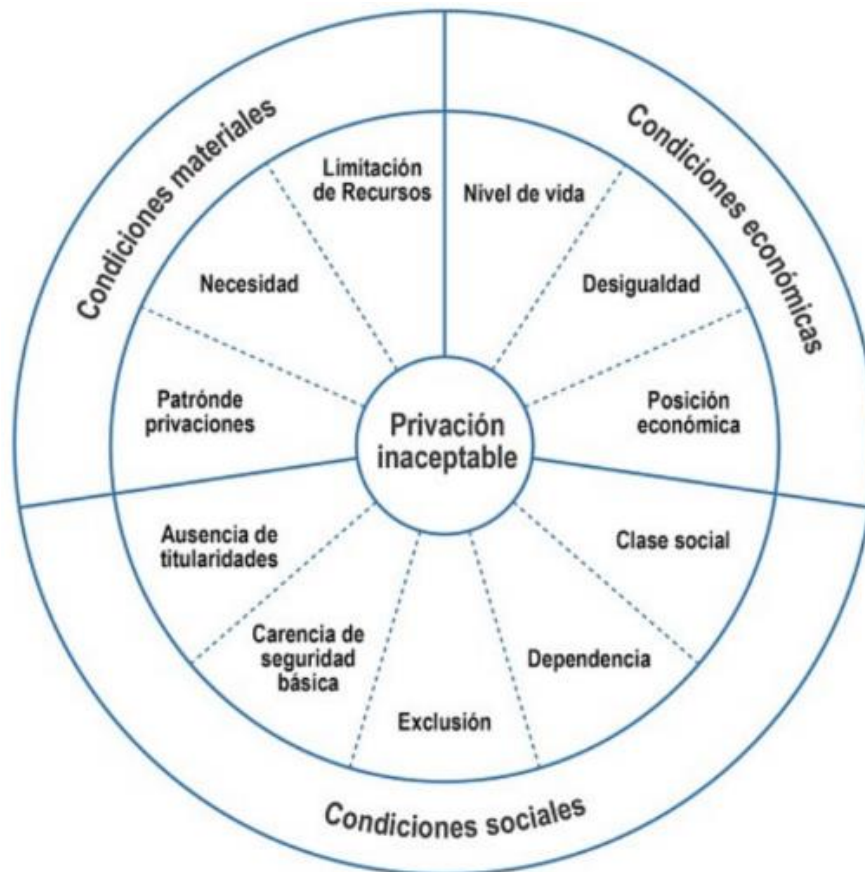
Condiciones materiales

Condiciones económicas

Limitación de Recursos

Nivel de vida

Necesidad

Desigualdad

Patrónde privaciones

Privación inaceptable

Posición económica

Ausencia de titularidades

Clase social

Carencia de seguridad básica

Dependencia

Exclusión

Condiciones sociales